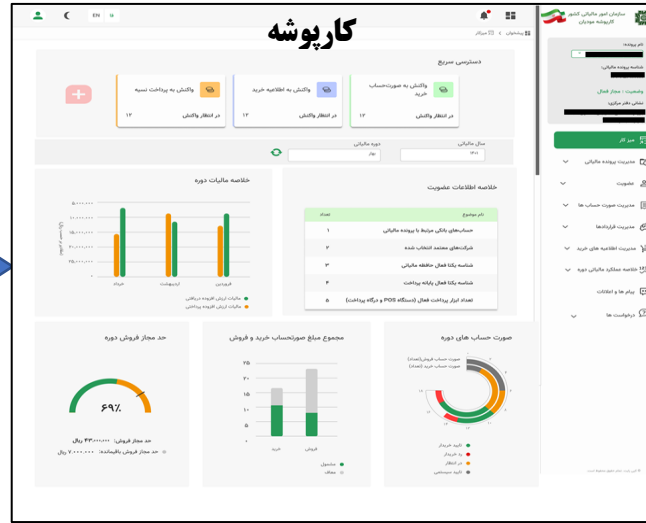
کارپوشه

EN

سازمان امور مالیاتی کشور
کارپوشه مودیان

پیشخوان > میزکار

نام خانوادگی:
شناسه پرونده مالیاتی:
وضعیت: مجاز فعال
نشانی دفتر مرکزی:

میز کار
مدیریت پرونده مالیاتی
عضویت
مدیریت صورت حساب ها
مدیریت قراردادها
مدیریت اطلاعیه های خرید
خلاصه عملکرد مالیاتی دوره
پیام ها و اعلانات
درخواست ها

دسترسی سریع

واکنش به صورت‌حساب فروش
در انتظار واکنش ۱۲

واکنش به اطلاعیه خرید
در انتظار واکنش ۱۲

واکنش به پرداخت نسیه
در انتظار واکنش ۱۲

سال مالیاتی ۱۴۰۲
دوره مالیاتی بهار

خلاصه اطلاعات عضویت

| تعداد | نام موضوع |
|---|---|
| ۱ | حساب‌های بانکی مرتبط با پرونده مالیاتی |
| ۲ | شرکت‌های معتمد انتخاب شده |
| ۳ | شناسه یکتا فعال حافظه مالیاتی |
| ۴ | شناسه یکتا فعال پایانه پرداخت |
| ۵ | تعداد ابزار پرداخت فعال (دستگاه POS و درگاه پرداخت) |

خلاصه مالیات دوره
۵,۰۰۰,۰۰۰
۴,۰۰۰,۰۰۰
۳,۰۰۰,۰۰۰
۲,۰۰۰,۰۰۰
۱,۰۰۰,۰۰۰
۰
فروش صادراتی خرید
مالیات ارزش افزوده دریافتی
مالیات ارزش افزوده پرداختی

حد مجاز فروش دوره
۶۹٪
حد مجاز فروش: ۴۳,۰۰۰,۰۰۰ ریال
حد مجاز فروش باقیمانده: ۷,۰۰۰,۰۰۰ ریال

مجموع مبلغ صورتحساب خرید و فروش
۲۵
۲۰
۱۵
۱۰
۵
۰
خرید فروش
مشمول
معاف

صورت حساب های دوره
صورت حساب فروش(تعداد)
صورت حساب خرید(تعداد)
تایید خریدار
رد خریدار
در انتظار
تایید سیستمی